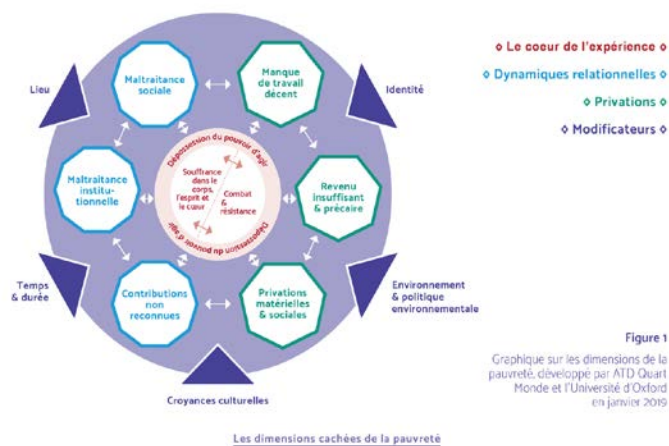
Lieu

Maltraitance sociale

Manque de travail décent

Identité

Dépossession du pouvoir d'agir

Souffrance dans le corps, l'esprit et le cœur

Combat & résistance

Dépossession du pouvoir d'agir

Maltraitance institutionnelle

Revenu insuffisant & précaire

Temps & durée

Contributions non reconnues

Privations matérielles & sociales

Environnement & politique environnementale

Croyances culturelles

◇ Le cœur de l'expérience ◇

◇ Dynamiques relationnelles ◇

◇ Privations ◇

◇ Modificateurs ◇

Figure 1

Graphique sur les dimensions de la pauvreté, développé par ATD Quart Monde et l'Université d'Oxford en janvier 2019

Les dimensions cachées de la pauvreté